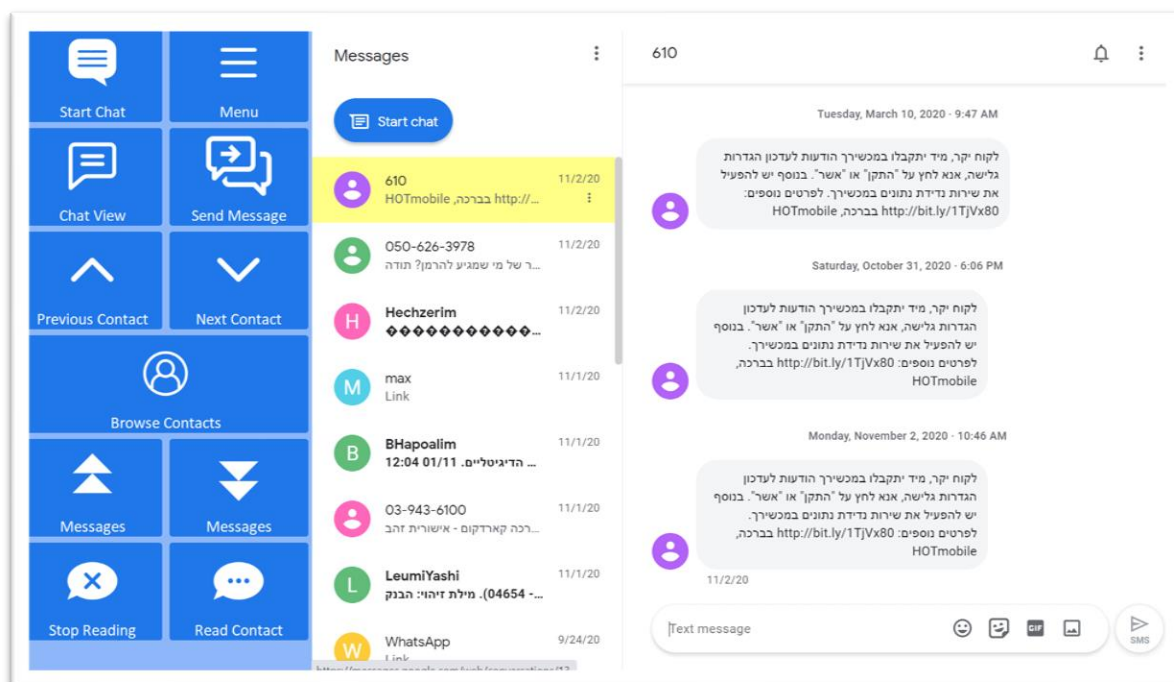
Start Chat
Menu
Chat View
Send Message
Previous Contact
Next Contact
Browse Contacts
Messages
Messages
Stop Reading
Read Contact

Messages

Start chat

610
HOTmobile בברכה, http://...
11/2/20

050-626-3978
...ר של מי שמגיע להרמן? תודה
11/2/20

H
Hechzerim
�����������...
11/2/20

M
max
Link
11/1/20

B
BHapoalim
12:04 01/11 הדיגיטליים...
11/1/20

03-943-6100
...רכה קארדקום - אישורית זהב
11/1/20

L
LeumiYashi
...04654 -). מילת זיהוי: הבנק
11/1/20

W
WhatsApp
Link
9/24/20

610

Tuesday, March 10, 2020 · 9:47 AM

לקוח יקר, מיד יתקבלו במכשירך הודעות לעדכון הגדרות גלישה, אנא לחץ על "התקן" או "אשר". בנוסף יש להפעיל את שירות נדידת נתונים במכשירך. לפרטים נוספים: HOTmobile בברכה, http://bit.ly/1TjVx80

Saturday, October 31, 2020 · 6:06 PM

לקוח יקר, מיד יתקבלו במכשירך הודעות לעדכון הגדרות גלישה, אנא לחץ על "התקן" או "אשר". בנוסף יש להפעיל את שירות נדידת נתונים במכשירך. לפרטים נוספים: http://bit.ly/1TjVx80 בברכה, HOTmobile

Monday, November 2, 2020 · 10:46 AM

לקוח יקר, מיד יתקבלו במכשירך הודעות לעדכון הגדרות גלישה, אנא לחץ על "התקן" או "אשר". בנוסף יש להפעיל את שירות נדידת נתונים במכשירך. לפרטים נוספים: http://bit.ly/1TjVx80 בברכה, HOTmobile
11/2/20

Text message
GIF
SMS